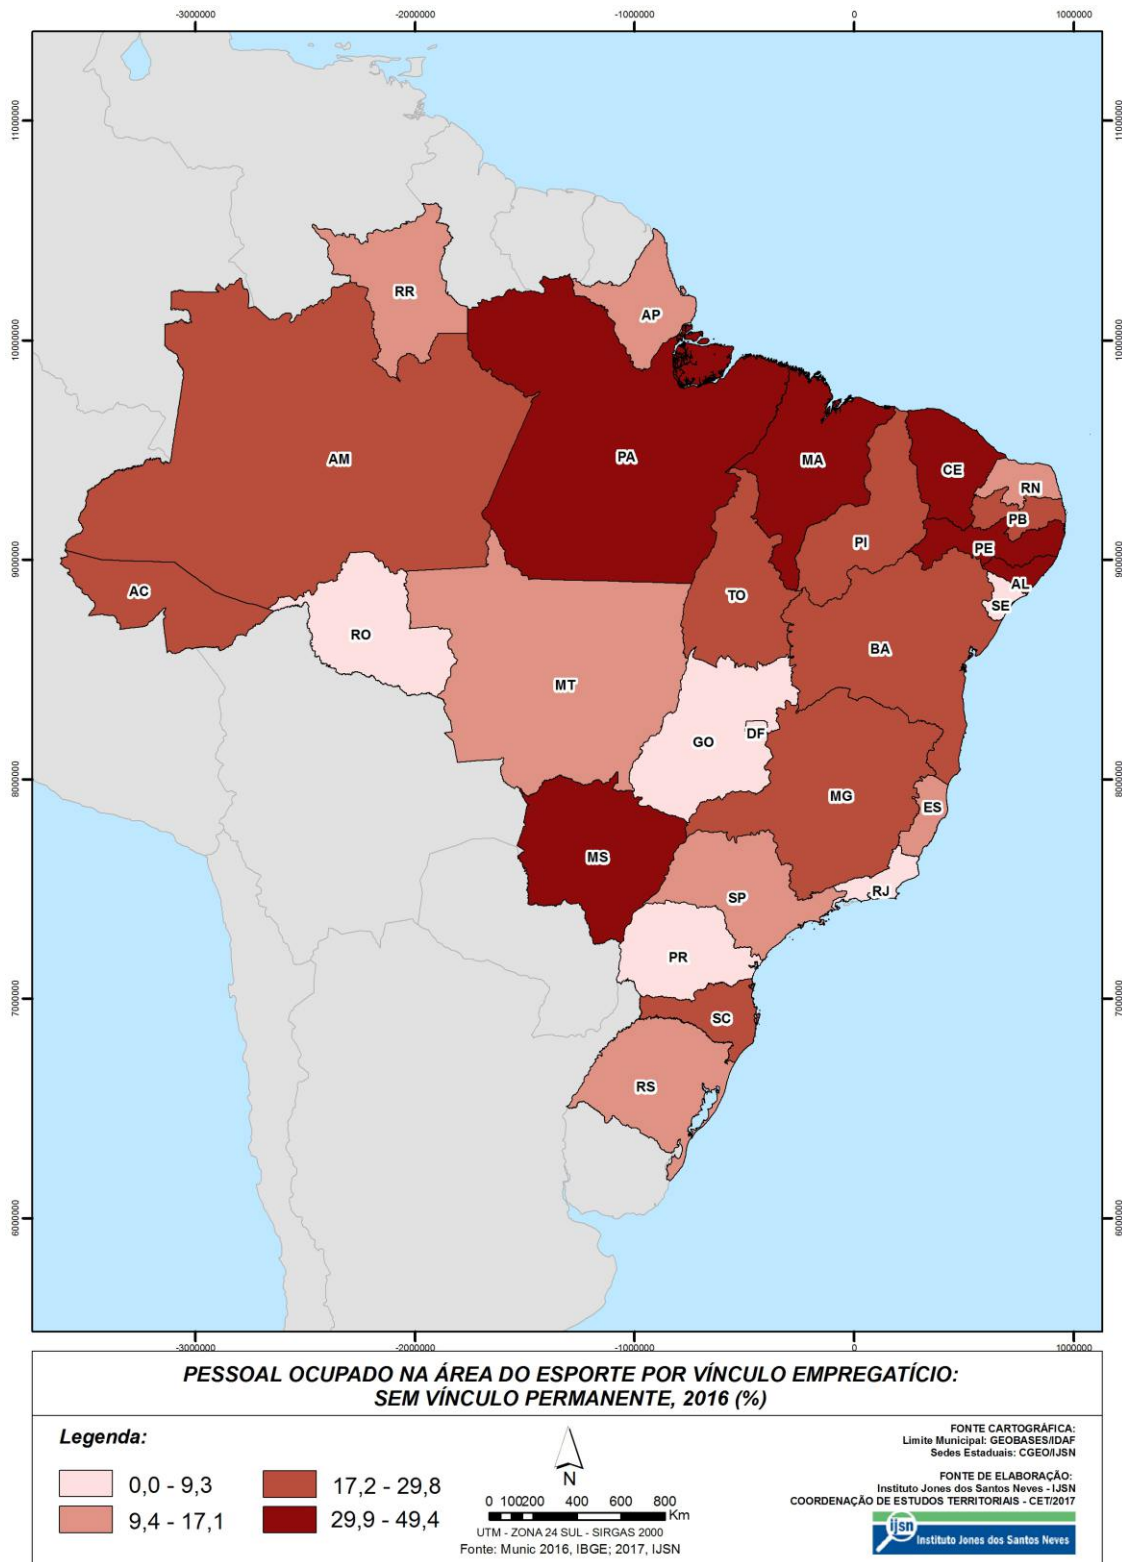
-3000000 -2000000 -1000000 0 1000000

11000000
10000000
9000000
8000000
7000000
6000000

11000000
10000000
9000000
8000000
7000000
6000000

RR
AP
AM
PA
MA
CE
RN
PB
PE
PI
AL
SE
AC
RO
TO
BA
MT
GO
DF
MG
ES
MS
SP
RJ
PR
SC
RS

-3000000 -2000000 -1000000 0 1000000

PESSOAL OCUPADO NA ÁREA DO ESPORTE POR VÍNCULO EMPREGATÍCIO: SEM VÍNCULO PERMANENTE, 2016 (%)

Legenda:

0,0 - 9,3
9,4 - 17,1
17,2 - 29,8
29,9 - 49,4

N

0 100 200 400 600 800 Km
UTM - ZONA 24 SUL - SIRGAS 2000
Fonte: Munic 2016, IBGE; 2017, IJSN

FONTE CARTOGRÁFICA:
Limite Municipal: GEOBASES/IDAF
Sedes Estaduais: CGEO/IJSN

FONTE DE ELABORAÇÃO:
Instituto Jones dos Santos Neves - IJSN
COORDENAÇÃO DE ESTUDOS TERRITORIAIS - CET/2017

ijsn Instituto Jones dos Santos Neves